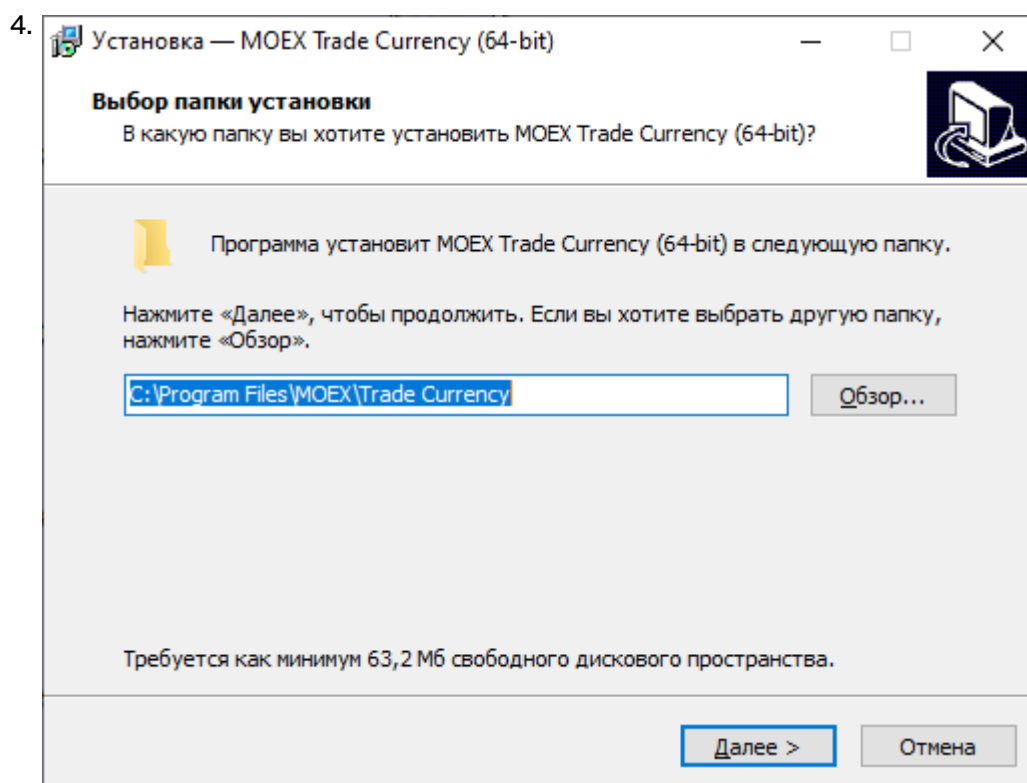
4.

Установка — MOEX Trade Currency (64-bit)

Выбор папки установки

В какую папку вы хотите установить MOEX Trade Currency (64-bit)?

Программа установит MOEX Trade Currency (64-bit) в следующую папку.

Нажмите «Далее», чтобы продолжить. Если вы хотите выбрать другую папку, нажмите «Обзор».

C:\Program Files\MOEX\Trade Currency

Обзор...

Требуется как минимум 63,2 Мб свободного дискового пространства.

Далее >

Отмена